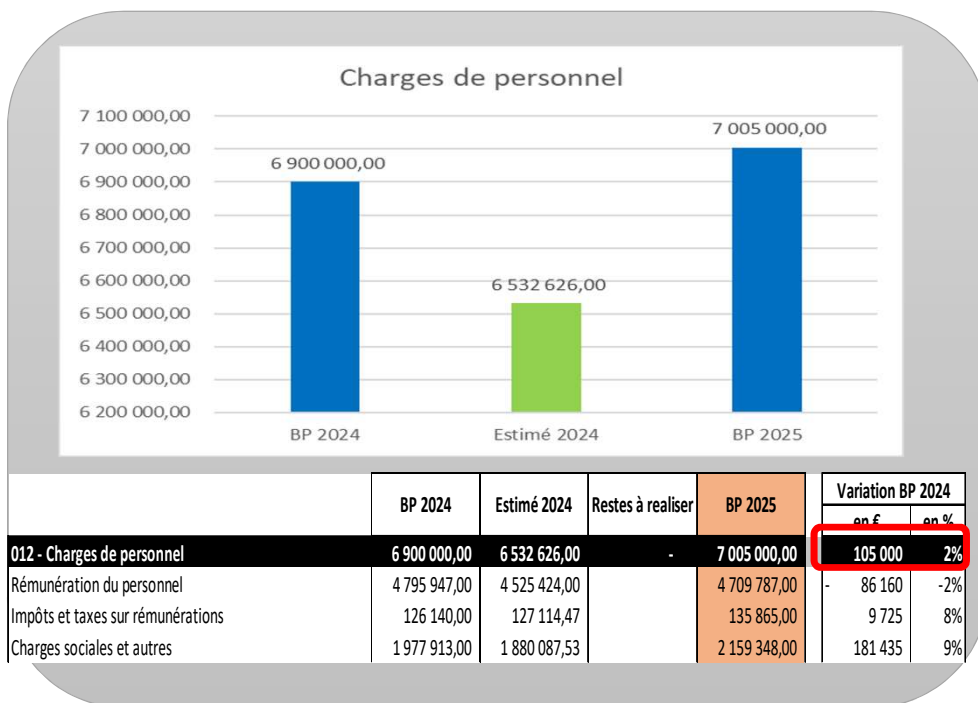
Charges de personnel

7 100 000,00
7 000 000,00
6 900 000,00
6 800 000,00
6 700 000,00
6 600 000,00
6 500 000,00
6 400 000,00
6 300 000,00
6 200 000,00

6 900 000,00
6 532 626,00
7 005 000,00

BP 2024
Estimé 2024
BP 2025

| | BP 2024 | Estimé 2024 | Restes à realiser | BP 2025 | Variation BP 2024 en € | Variation BP 2024 en % |
|---|---|---|---|---|---|---|
| 012 - Charges de personnel | 6 900 000,00 | 6 532 626,00 | - | 7 005 000,00 | 105 000 | 2% |
| Rémunération du personnel | 4 795 947,00 | 4 525 424,00 | | 4 709 787,00 | - 86 160 | -2% |
| Impôts et taxes sur rémunérations | 126 140,00 | 127 114,47 | | 135 865,00 | 9 725 | 8% |
| Charges sociales et autres | 1 977 913,00 | 1 880 087,53 | | 2 159 348,00 | 181 435 | 9% |